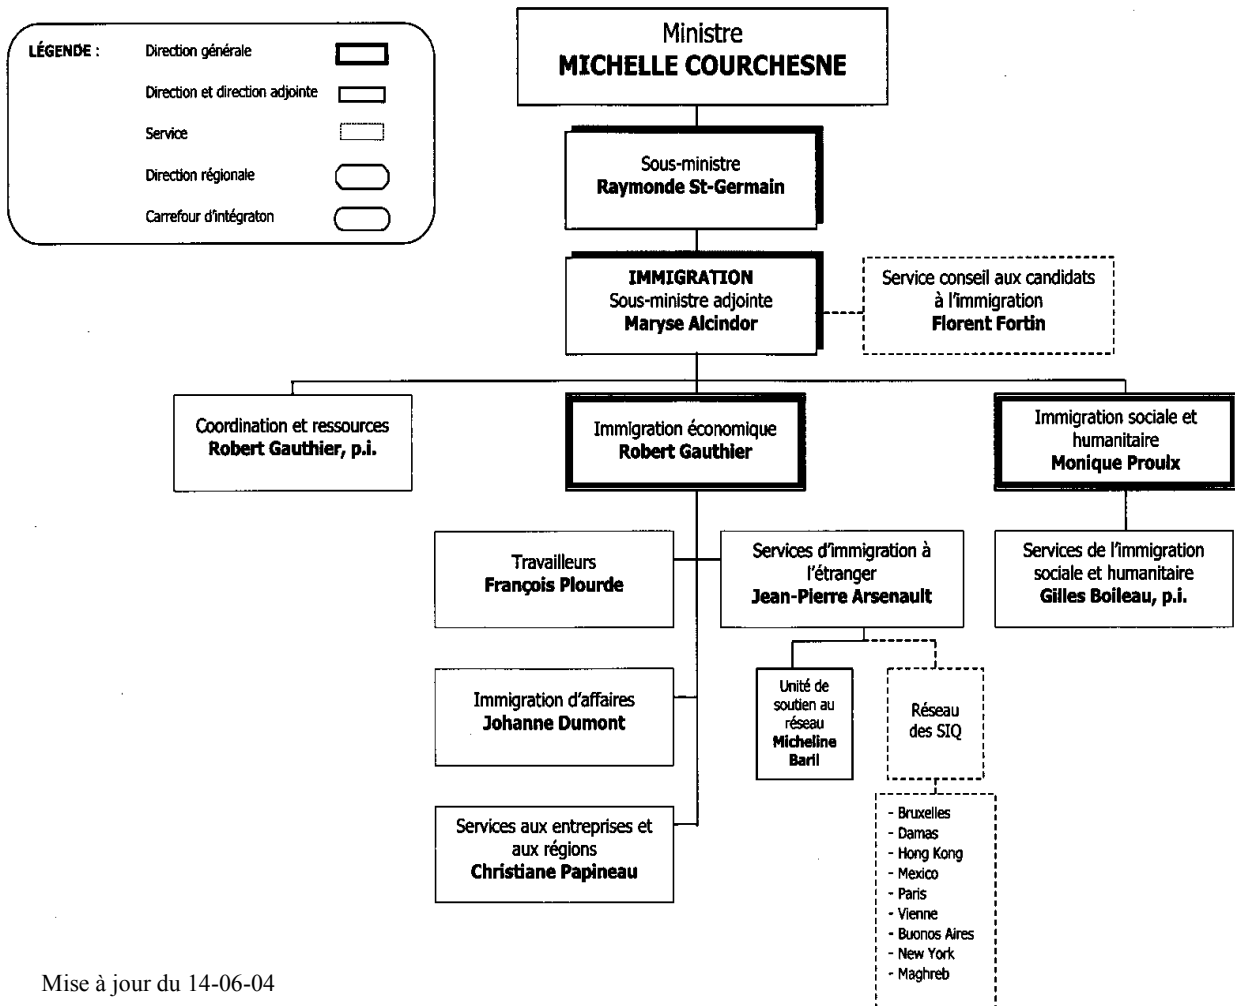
LÉGENDE :
Direction générale
Direction et direction adjointe
Service
Direction régionale
Carrefour d'intégraton

Ministre
MICHELLE COURCHESNE

Sous-ministre
Raymonde St-Germain

IMMIGRATION
Sous-ministre adjointe
Maryse Alcindor

Service conseil aux candidats à l'immigration
Florent Fortin

Coordination et ressources
Robert Gauthier, p.i.

Immigration économique
Robert Gauthier

Immigration sociale et humanitaire
Monique Proulx

Travailleurs
François Plourde

Services d'immigration à l'étranger
Jean-Pierre Arsenault

Services de l'immigration sociale et humanitaire
Gilles Boileau, p.i.

Unité de soutien au réseau
Micheline Baril

Réseau des SIQ

- Bruxelles
- Damas
- Hong Kong
- Mexico
- Paris
- Vienne
- Buonos Aires
- New York
- Maghreb

Immigration d'affaires
Johanne Dumont

Services aux entreprises et aux régions
Christiane Papineau

Mise à jour du 14-06-04